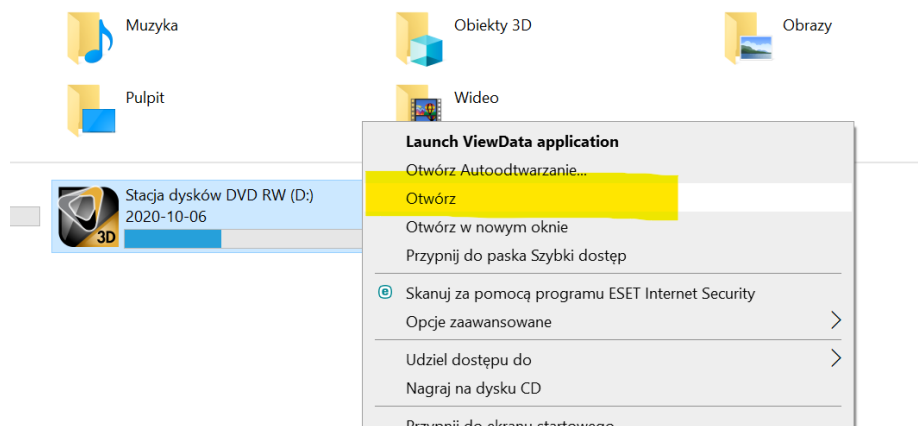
Muzyka
Obiekty 3D
Obrazy
Pulpit
Wideo

Stacja dysków DVD RW (D:)
2020-10-06

Launch ViewData application
Otwórz Autoodtwarzanie...
Otwórz
Otwórz w nowym oknie
Przypnij do paska Szybki dostęp
Skanuj za pomocą programu ESET Internet Security
Opcje zaawansowane
Udziel dostępu do
Nagraj na dysku CD
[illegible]